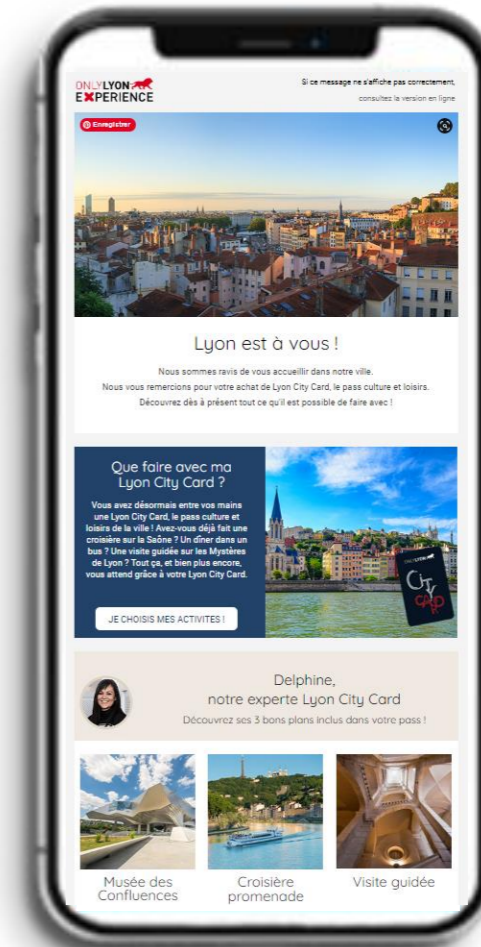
ONLYLYON EXPERIENCE

Si ce message ne s'affiche pas correctement, consultez la version en ligne

Enregistrer

Lyon est à vous !

Nous sommes ravis de vous accueillir dans notre ville.
Nous vous remercions pour votre achat de Lyon City Card, le pass culture et loisirs.
Découvrez dès à présent tout ce qu'il est possible de faire avec !

Que faire avec ma Lyon City Card ?

Vous avez désormais entre vos mains une Lyon City Card, le pass culture et loisirs de la ville ! Avez-vous déjà fait une croisière sur la Saône ? Un dîner dans un bus ? Une visite guidée sur les Mystères de Lyon ? Tout ça, et bien plus encore, vous attend grâce à votre Lyon City Card.

JE CHOISIS MES ACTIVITES !

City Card

Delphine,
notre experte Lyon City Card
Découvrez ses 3 bons plans inclus dans votre pass !

Musée des Confluences

Croisière promenade

Visite guidée